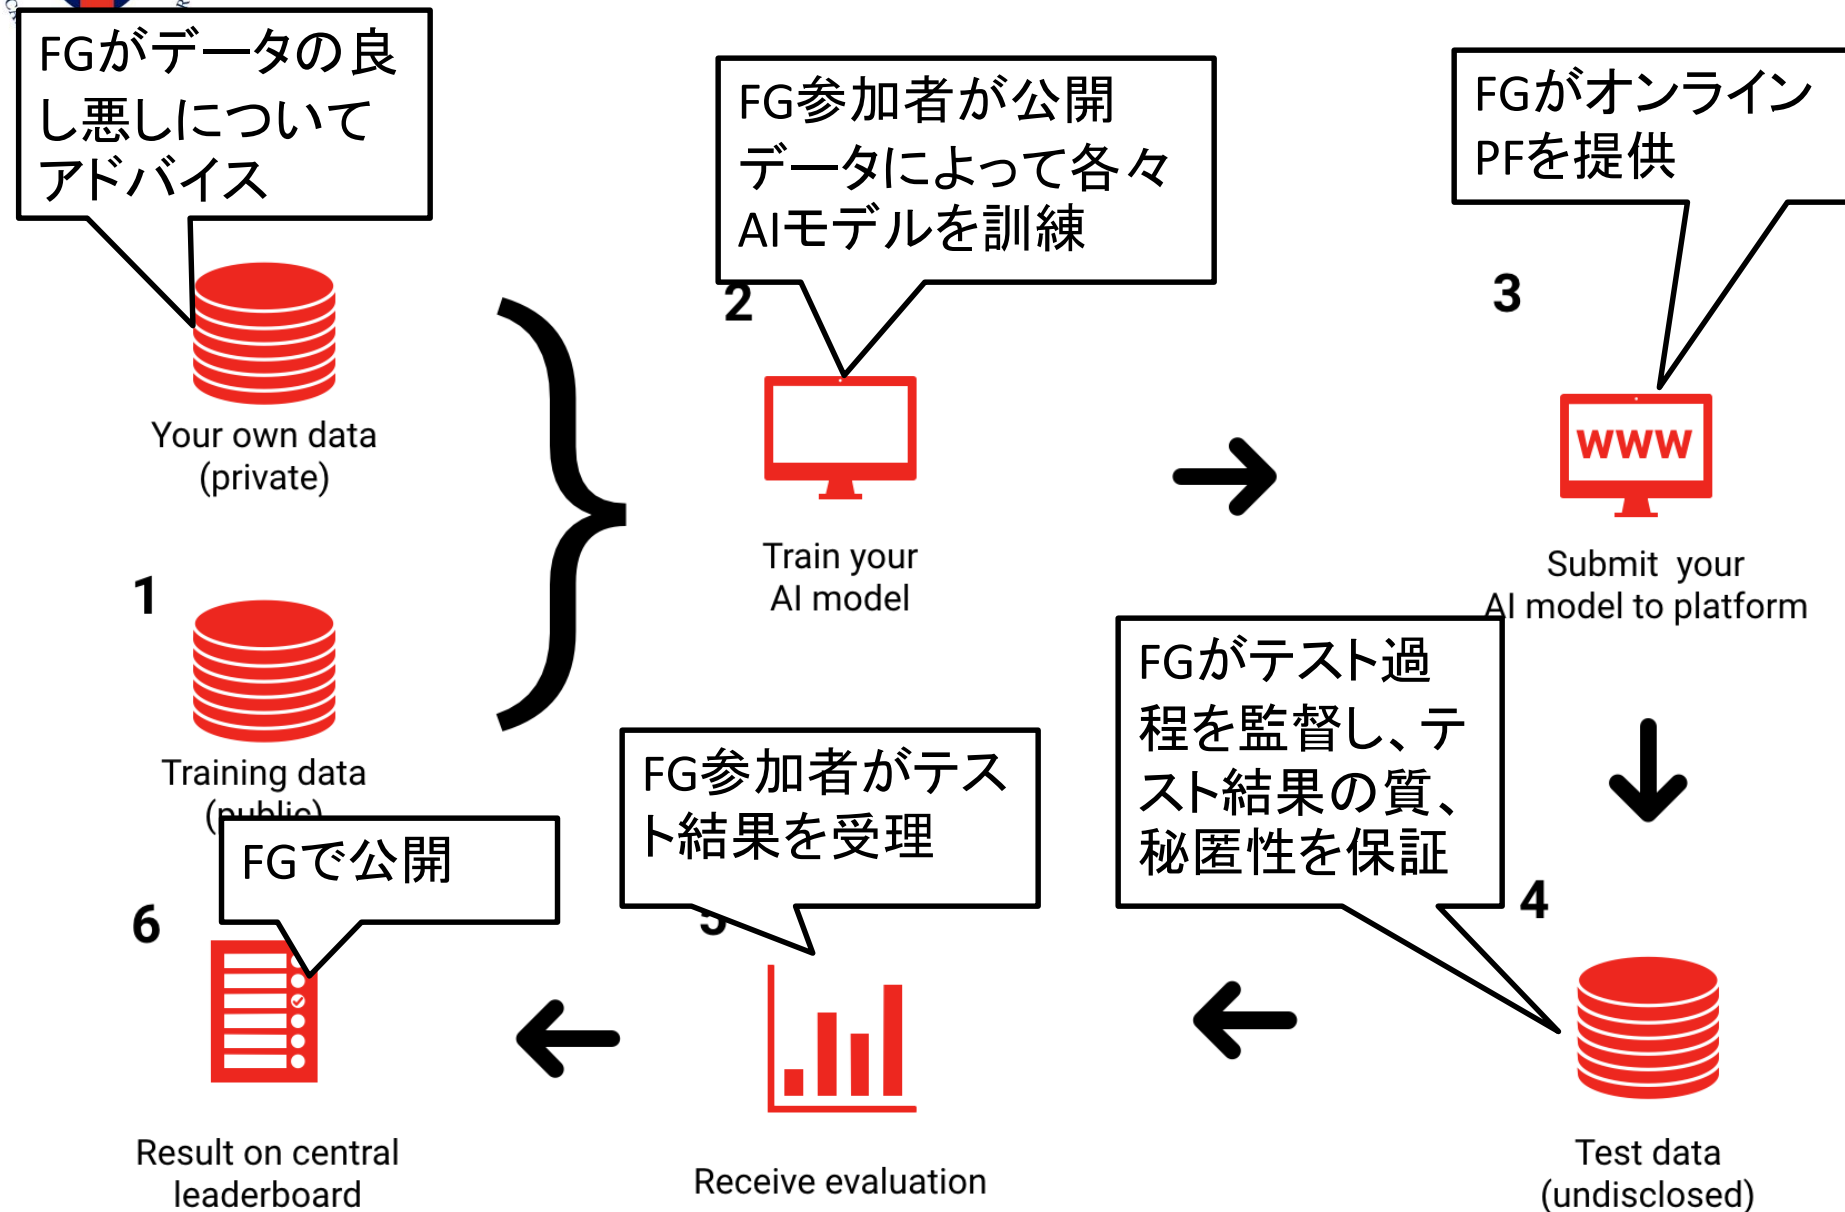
FGがデータの良し悪しについてアドバイス

FG参加者が公開データによって各々AIモデルを訓練

FGがオンラインPFを提供

Your own data (private)

2

3

Train your AI model

www

Submit your AI model to platform

1

Training data (public)

FGがテスト過程を監督し、テスト結果の質、秘匿性を保証

FG参加者がテスト結果を受理

FGで公開

6

5

4

Result on central leaderboard

Receive evaluation

Test data (undisclosed)